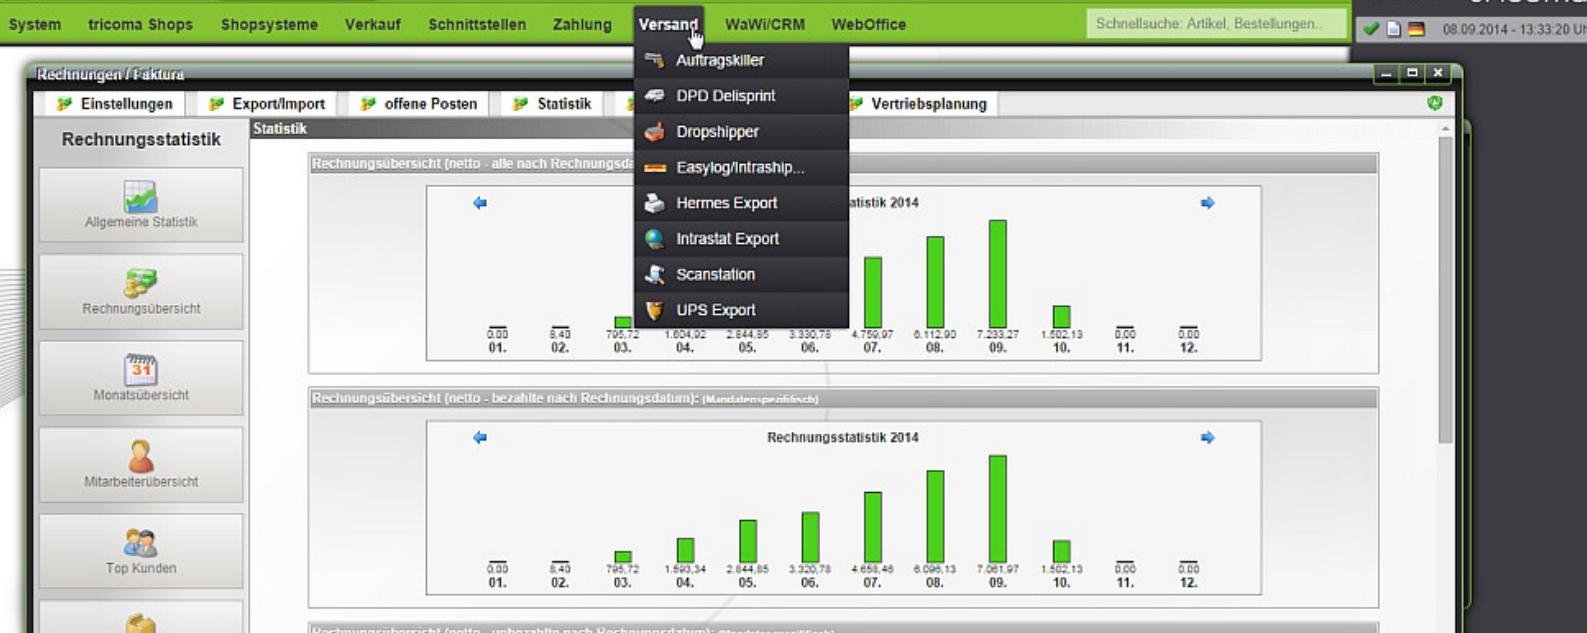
System tricoma Shops Shopsysteme Verkauf Schnittstellen Zahlung Versand WaWi/CRM WebOffice

Schnellsuche: Artikel, Bestellungen..

08.09.2014 - 13:33:20 Uh

Rechnungen / Faktura

Einstellungen Export/Import offene Posten Statistik Vertriebsplanung

Auftragskiller
DPD Delisprint
Dropshipper
Easylog/Intraship...
Hermes Export
Intrastat Export
Scanstation
UPS Export

Rechnungsstatistik

Allgemeine Statistik

Rechnungsübersicht

Monatsübersicht

Mitarbeiterübersicht

Top Kunden

Statistik

Rechnungsübersicht (netto - alle nach Rechnungsda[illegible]

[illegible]atistik 2014

0,00 01.
8,40 02.
795,72 03.
1.604,92 04.
2.844,85 05.
3.330,78 06.
4.759,97 07.
6.112,90 08.
7.233,27 09.
1.502,13 10.
0,00 11.
0,00 12.

Rechnungsübersicht (netto - bezahlte nach Rechnungsdatum): (Mandatenspezifisch)

Rechnungsstatistik 2014

0,00 01.
8,40 02.
795,72 03.
1.593,34 04.
2.844,85 05.
3.320,78 06.
4.658,46 07.
6.096,13 08.
7.061,97 09.
1.502,13 10.
0,00 11.
0,00 12.

Rechnungsübersicht (netto - unbezahlte nach Rechnungsdatum): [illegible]